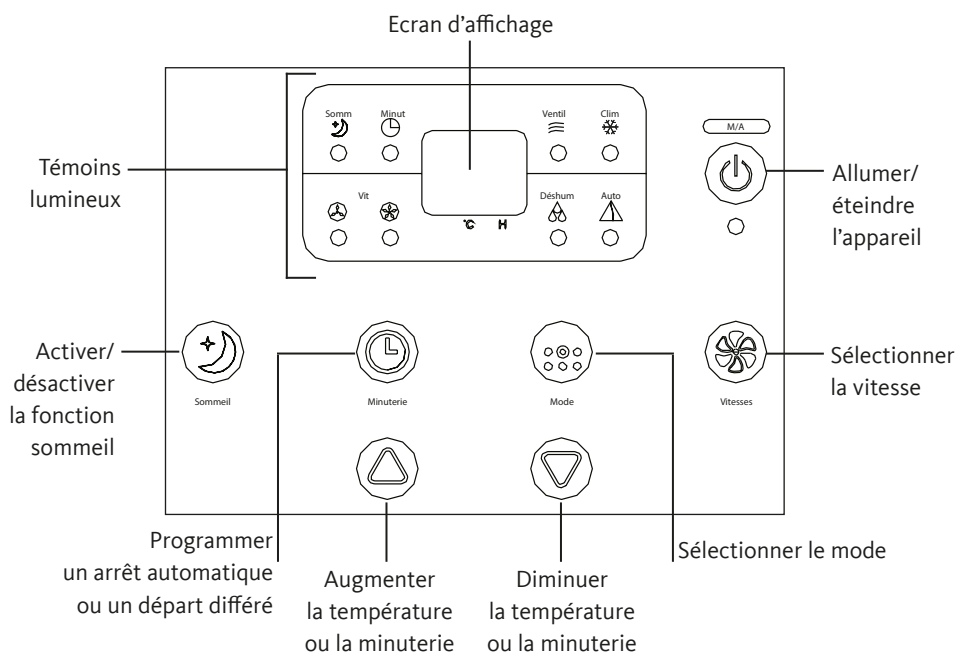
Ecran d'affichage

Témoins lumineux

Somm
Minut
Ventil
Clim
M/A
Vit
°C H
Déshum
Auto

Allumer/ éteindre l'appareil

Activer/ désactiver la fonction sommeil

Sommeil
Minuterie
Mode
Vitesses

Sélectionner la vitesse

Programmer un arrêt automatique ou un départ différé

Augmenter la température ou la minuterie

Diminuer la température ou la minuterie

Sélectionner le mode